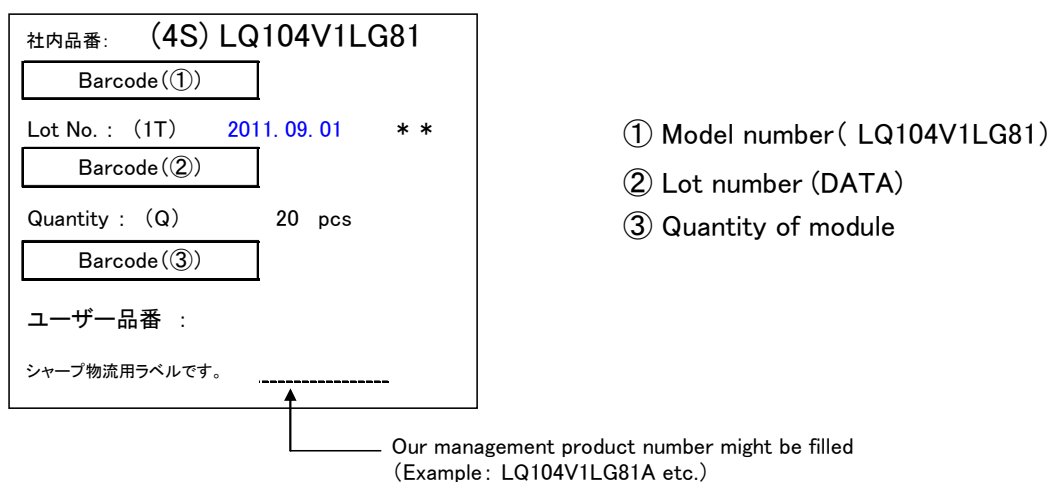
社内品番: (4S) LQ104V1LG81

Barcode(①)

Lot No. : (1T) 2011. 09. 01 * *

Barcode(②)

Quantity : (Q) 20 pcs

Barcode(③)

ユーザー品番 :

シャープ物流用ラベルです。

① Model number( LQ104V1LG81)

② Lot number (DATA)

③ Quantity of module

Our management product number might be filled (Example: LQ104V1LG81A etc.)